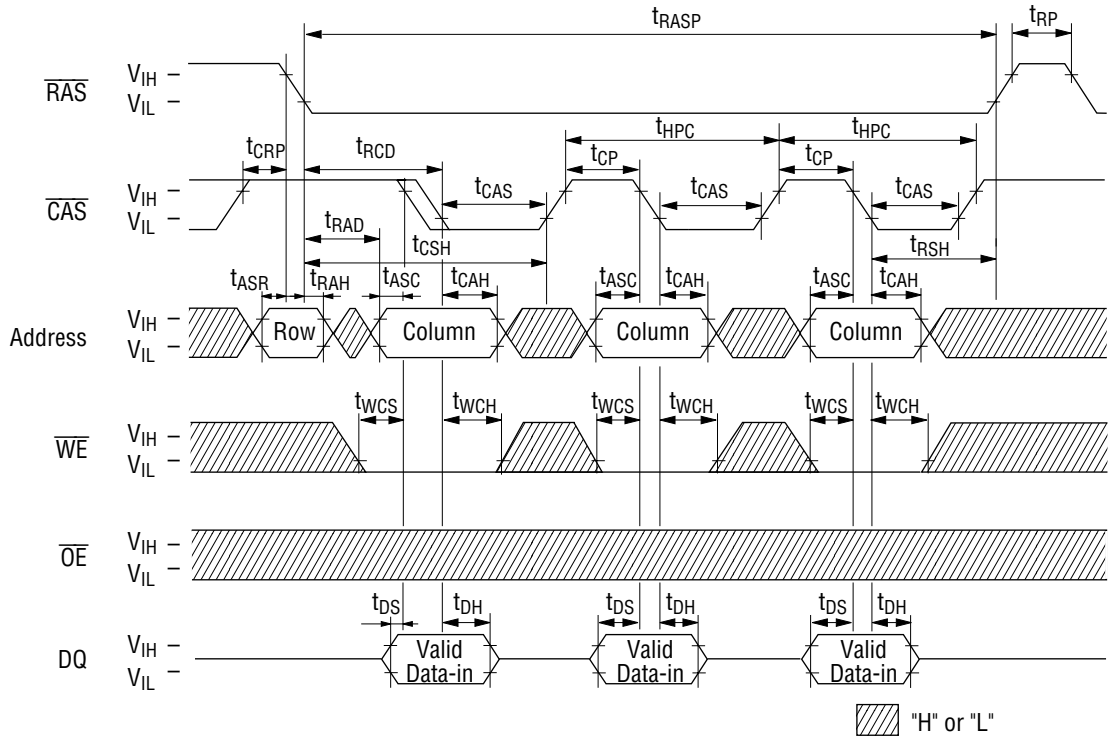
$t_{RASP}$

$t_{RP}$

$\overline{RAS}$ $V_{IH}$ – $V_{IL}$ –

$t_{CRP}$ $t_{RCD}$ $t_{HPC}$ $t_{HPC}$ $t_{CP}$ $t_{CP}$

$\overline{CAS}$ $V_{IH}$ – $V_{IL}$ –

$t_{CAS}$ $t_{CAS}$ $t_{CAS}$

$t_{RAD}$ $t_{CSH}$ $t_{RSH}$

$t_{ASR}$ $t_{RAH}$ $t_{ASC}$ $t_{CAH}$ $t_{ASC}$ $t_{CAH}$ $t_{ASC}$ $t_{CAH}$

Address $V_{IH}$ – $V_{IL}$ – Row Column Column Column

$t_{WCS}$ $t_{WCH}$ $t_{WCS}$ $t_{WCH}$ $t_{WCS}$ $t_{WCH}$

$\overline{WE}$ $V_{IH}$ – $V_{IL}$ –

$\overline{OE}$ $V_{IH}$ – $V_{IL}$ –

$t_{DS}$ $t_{DH}$ $t_{DS}$ $t_{DH}$ $t_{DS}$ $t_{DH}$

DQ $V_{IH}$ – $V_{IL}$ – Valid Data-in Valid Data-in Valid Data-in

"H" or "L"